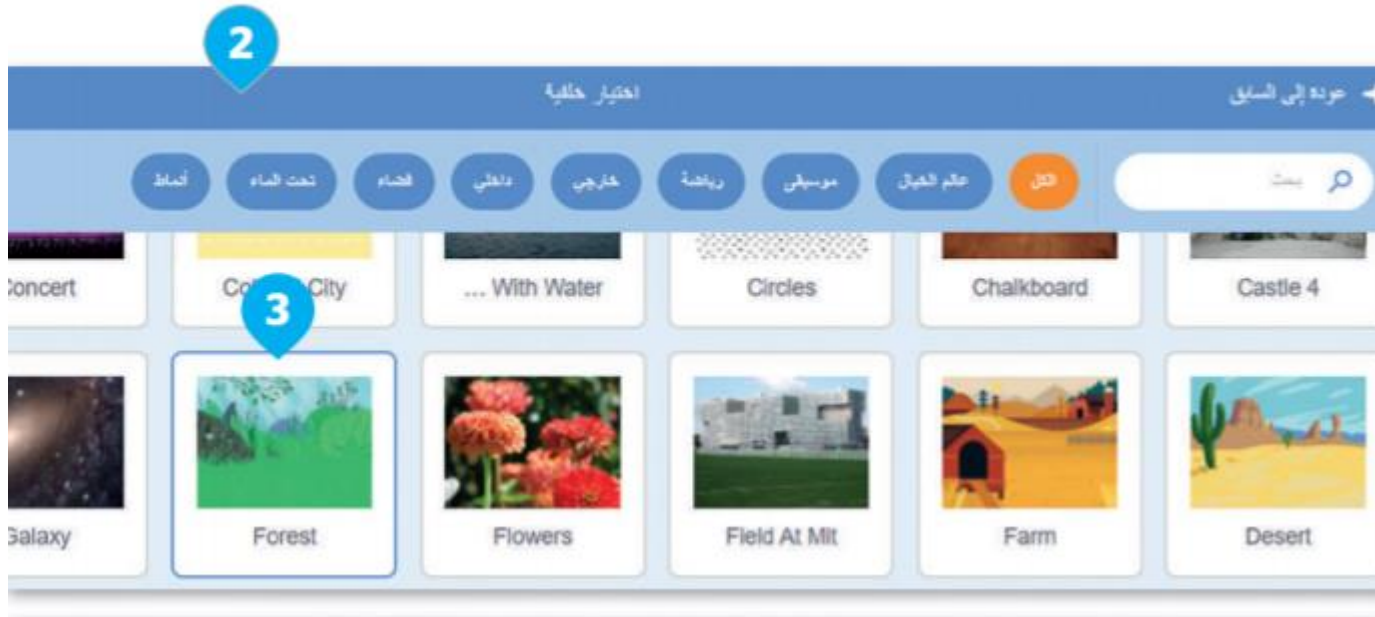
2

عودة إلى السابق

اختيار خلفية

بحث

الكل

عالم الخيال

موسيقى

رياضة

خارجي

داخلي

فضاء

تحت الماء

أنماط

Castle 4

Chalkboard

Circles

... With Water

Co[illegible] City

3

Concert

Desert

Farm

Field At Mit

Flowers

Forest

Galaxy